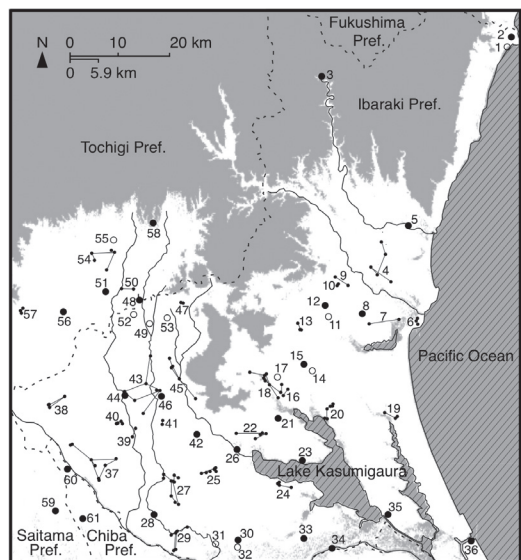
Fukushima Pref.

N

0 10 20 km

0 5.9 km

2

1

3

Ibaraki Pref.

Tochigi Pref.

5

58

55

54

4

50

9

51

10

57

56

48

12

8

52

53

47

49

7

13

11

6

Pacific Ocean

15

17

14

43

45

18

16

44

46

38

40

20

19

41

39

42

21

22

26

23

37

Lake Kasumigaura

60

25

24

27

59

61

35

28

29

31

30

33

34

36

Saitama Pref.

Chiba Pref.

32